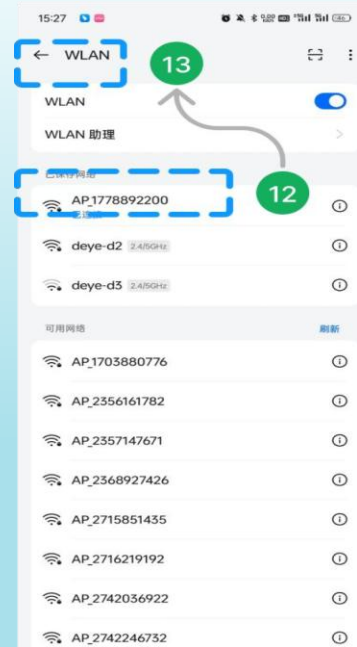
15:27

← WLAN

13

WLAN

WLAN 助理

已保存网络

AP_1778892200

已连接

12

deye-d2 2.4/5GHz

deye-d3 2.4/5GHz

可用网络

刷新

AP_1703880776

AP_2356161782

AP_2357147671

AP_2368927426

AP_2715851435

AP_2716219192

AP_2742036922

AP_2742246732